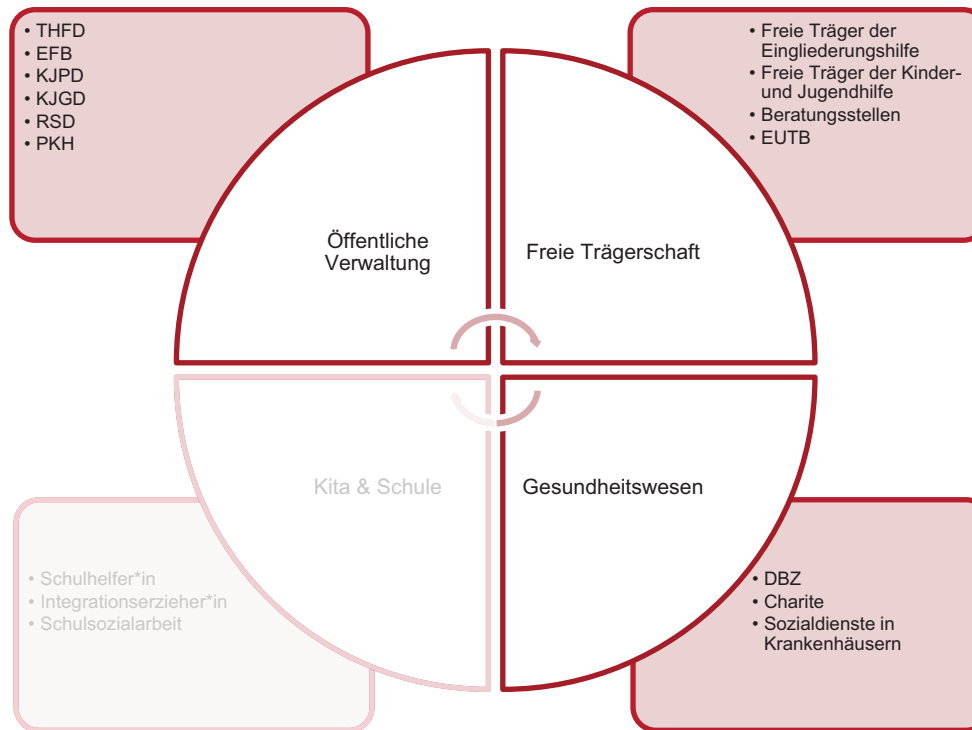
• THFD
• EFB
• KJPD
• KJGD
• RSD
• PKH

• Freie Träger der Eingliederungshilfe
• Freie Träger der Kinder- und Jugendhilfe
• Beratungsstellen
• EUTB

Öffentliche Verwaltung

Freie Trägerschaft

Kita & Schule

Gesundheitswesen

• Schulhelfer*in
• Integrationserzieher*in
• Schulsozialarbeit

• DBZ
• Charite
• Sozialdienste in Krankenhäusern